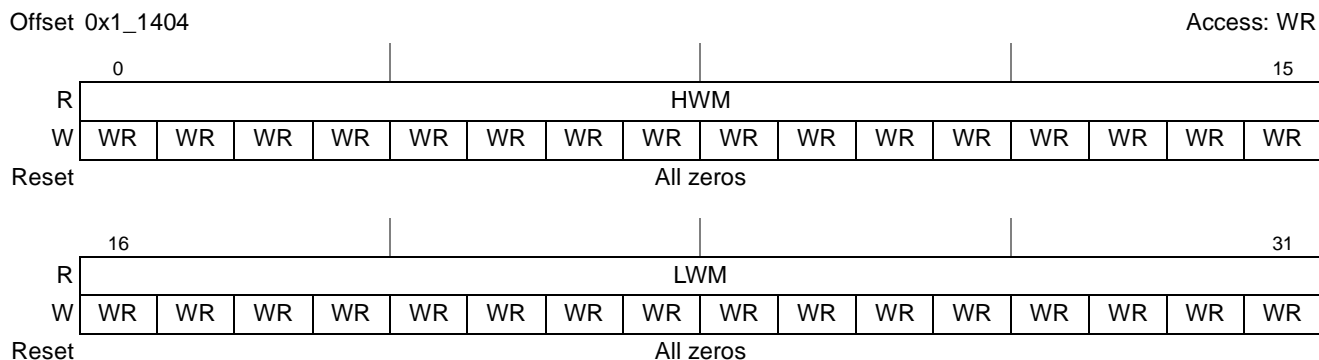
Offset 0x1_1404 Access: WR

| | 0 | | | | | | | | | | | | | | | 15 |
|---|---|---|---|---|---|---|---|---|---|---|---|---|---|---|---|---|
| R | HWM | | | | | | | | | | | | | | | |
| W | WR | WR | WR | WR | WR | WR | WR | WR | WR | WR | WR | WR | WR | WR | WR | WR |
| Reset | All zeros | | | | | | | | | | | | | | | |

| | 16 | | | | | | | | | | | | | | | 31 |
|---|---|---|---|---|---|---|---|---|---|---|---|---|---|---|---|---|
| R | LWM | | | | | | | | | | | | | | | |
| W | WR | WR | WR | WR | WR | WR | WR | WR | WR | WR | WR | WR | WR | WR | WR | WR |
| Reset | All zeros | | | | | | | | | | | | | | | |